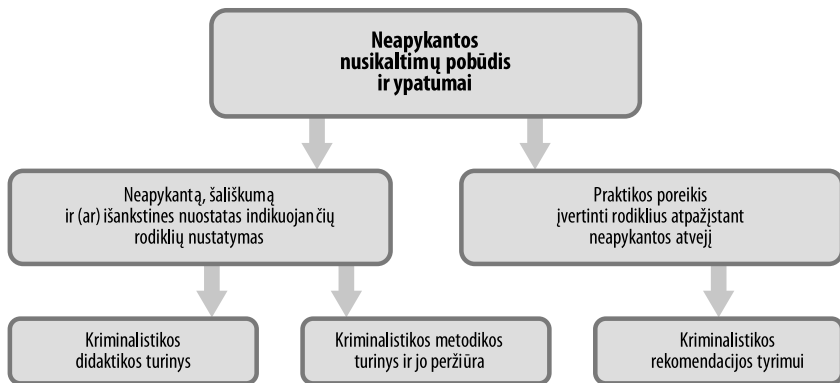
Neapykantos nusikaltimų pobūdis ir ypatumai

Neapykantą, šališkumą ir (ar) išankstines nuostatas indikuojančių rodiklių nustatymas

Praktikos poreikis įvertinti rodiklius atpažįstant neapykantos atvejį

Kriminalistikos didaktikos turinys

Kriminalistikos metodikos turinys ir jo peržiūra

Kriminalistikos rekomendacijos tyrimui